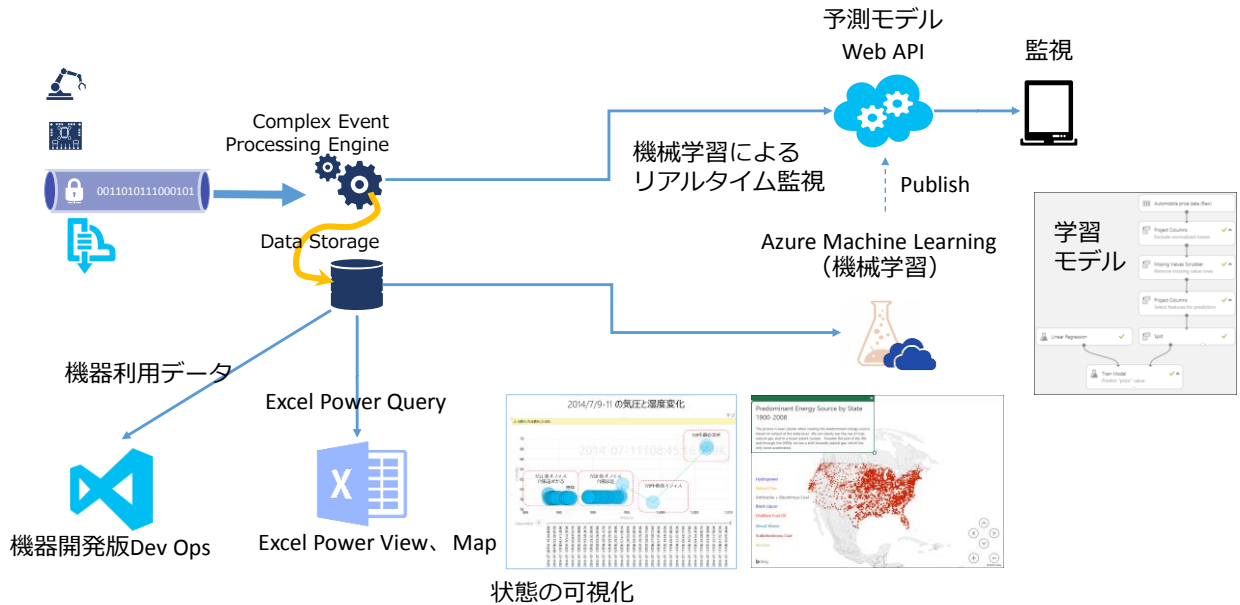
予測モデル
Web API

監視

0011010111000101

Complex Event Processing Engine

機械学習による
リアルタイム監視

Publish

Data Storage

Azure Machine Learning
（機械学習）

学習
モデル

Automobile price data (Raw)
Project Columns
Missing Values Scrubber
Project Columns
Linear Regression
Split
Train Model

機器利用データ

Excel Power Query

2014/7/9-11 の気圧と湿度変化

Predominant Energy Source by State 1800-2008

機器開発版Dev Ops

Excel Power View、Map

状態の可視化